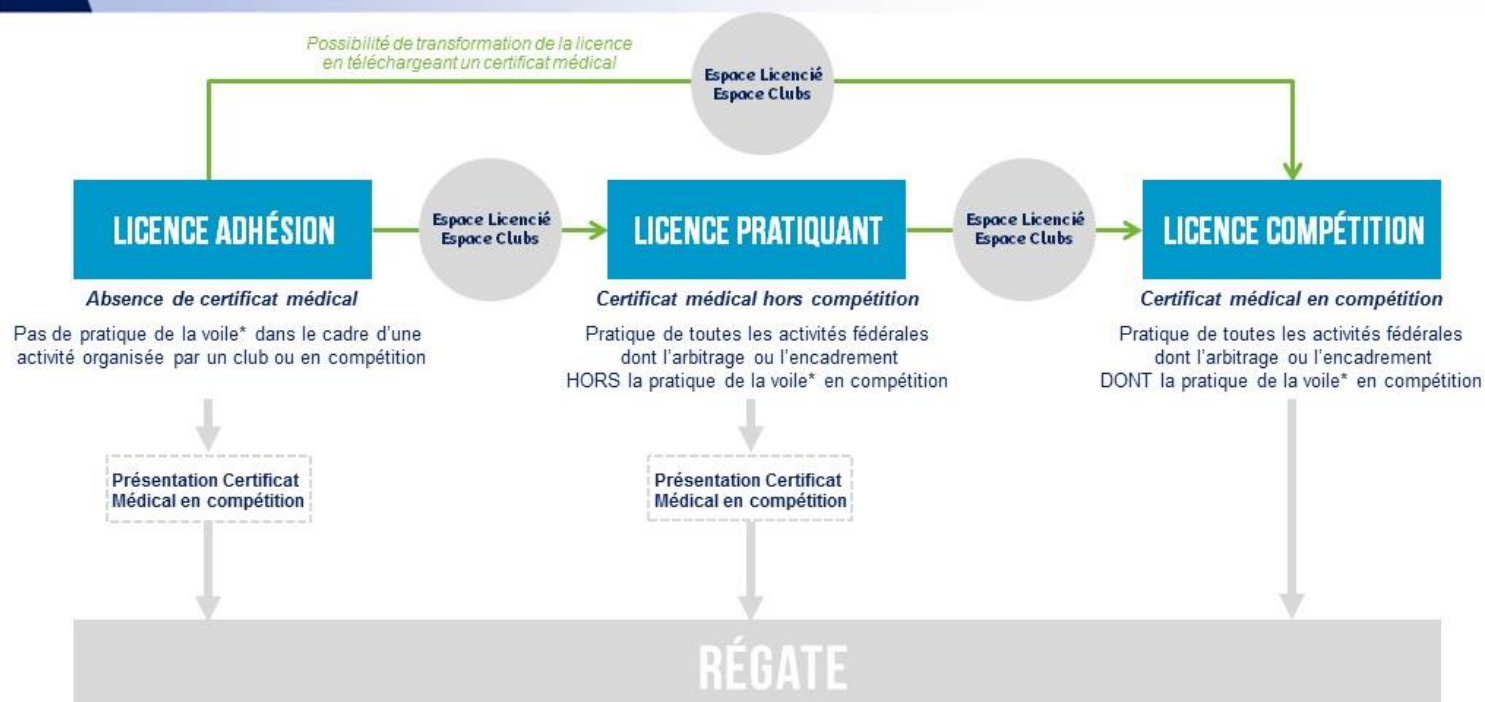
Possibilité de transformation de la licence en téléchargeant un certificat médical

Espace Licencié
Espace Clubs

LICENCE ADHÉSION

Espace Licencié
Espace Clubs

LICENCE PRATIQUANT

Espace Licencié
Espace Clubs

LICENCE COMPÉTITION

Absence de certificat médical

Pas de pratique de la voile* dans le cadre d'une activité organisée par un club ou en compétition

Certificat médical hors compétition

Pratique de toutes les activités fédérales dont l'arbitrage ou l'encadrement HORS la pratique de la voile* en compétition

Certificat médical en compétition

Pratique de toutes les activités fédérales dont l'arbitrage ou l'encadrement DONT la pratique de la voile* en compétition

Présentation Certificat Médical en compétition

Présentation Certificat Médical en compétition

RÉGATE